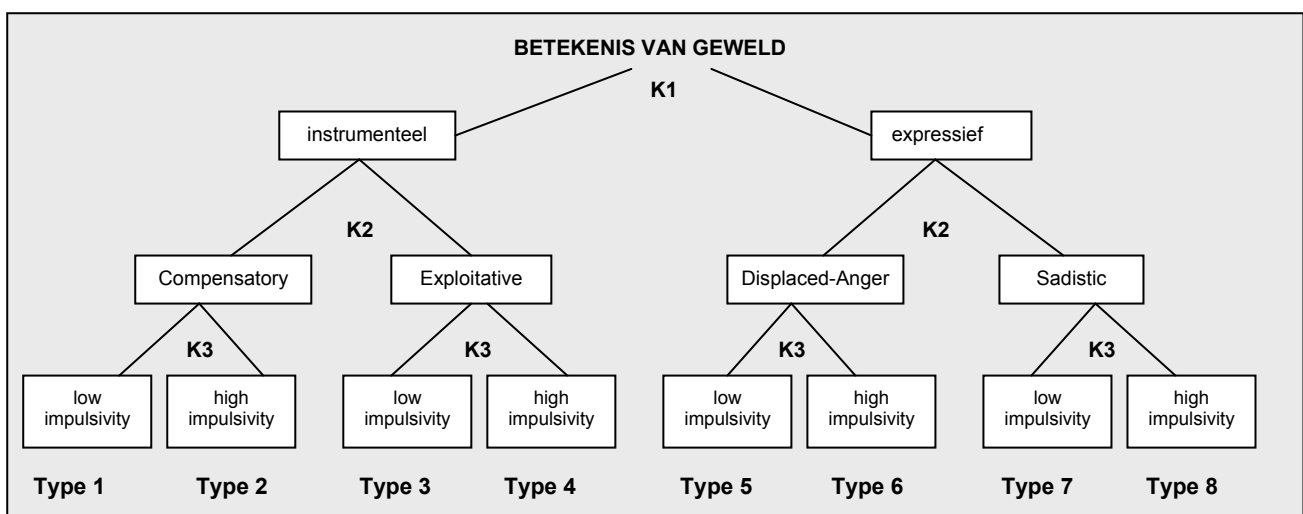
BETEKENIS VAN GEWELD

K1

instrumenteel

expressief

K2

K2

Compensatory

Exploitative

Displaced-Anger

Sadistic

K3

K3

K3

K3

low impulsivity

high impulsivity

low impulsivity

high impulsivity

low impulsivity

high impulsivity

low impulsivity

high impulsivity

Type 1

Type 2

Type 3

Type 4

Type 5

Type 6

Type 7

Type 8